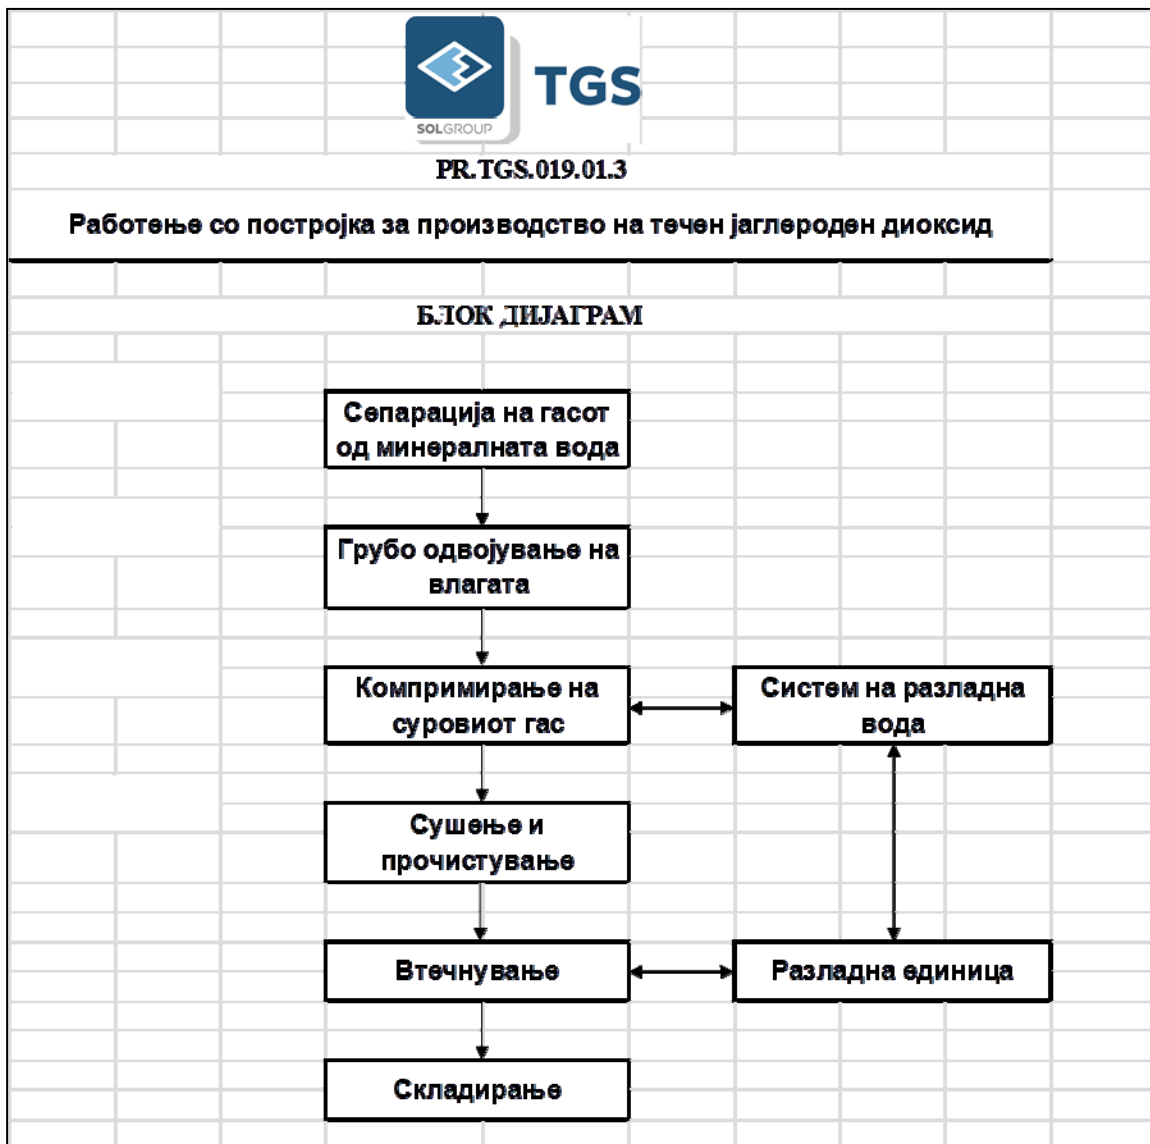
SOLGROUP TGS

PR.TGS.019.01.3

Работење со постројка за производство на течен јаглероден диоксид

БЛОК ДИЈАГРАМ

Сепарација на гасот од минералната вода

Грубо одвојување на влагата

Компримирање на суровиот гас

Систем на разладна вода

Сушење и прочистување

Втечнување

Разладна единица

Складирање